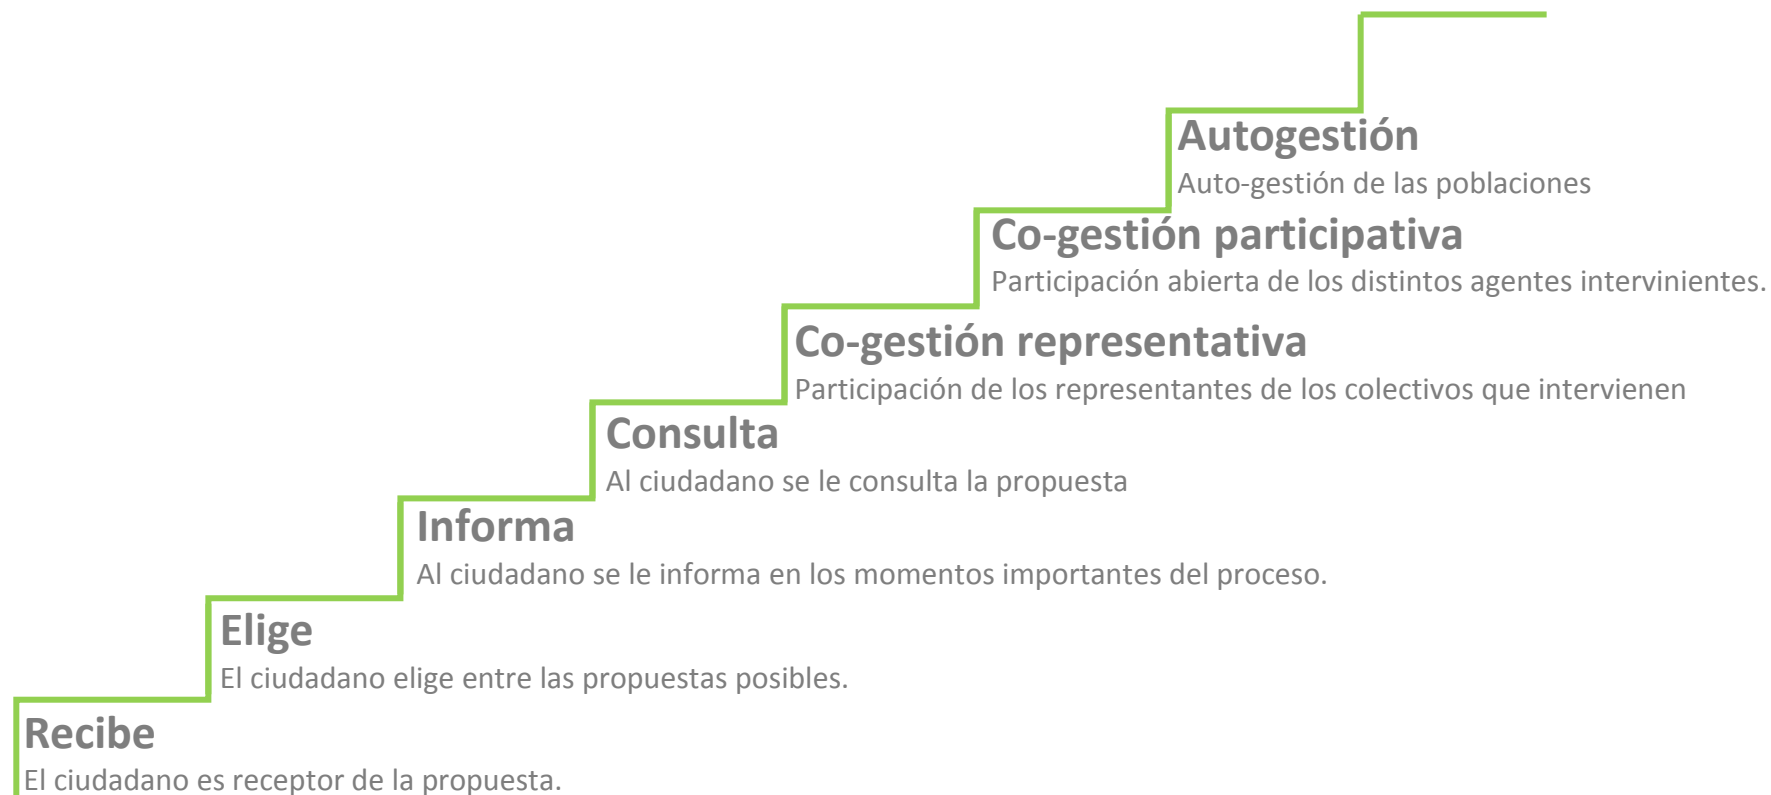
Autogestión
Auto-gestión de las poblaciones

Co-gestión participativa
Participación abierta de los distintos agentes intervinientes.

Co-gestión representativa
Participación de los representantes de los colectivos que intervienen

Consulta
Al ciudadano se le consulta la propuesta

Informa
Al ciudadano se le informa en los momentos importantes del proceso.

Elige
El ciudadano elige entre las propuestas posibles.

Recibe
El ciudadano es receptor de la propuesta.